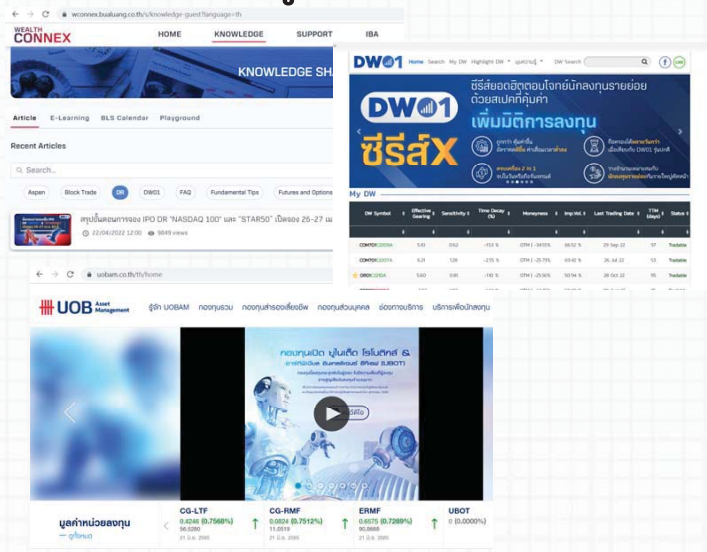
wconnex.bualuang.co.th/s/knowledge-guest?language=th

WEALTH CONNEX

HOME KNOWLEDGE SUPPORT IBA

KNOWLEDGE SHA

Article E-Learning BLS Calendar Playground

Recent Articles

Search...

Aspen Block Trade DR DW01 FAQ Fundamental Tips Futures and Options

สรุปขั้นตอนการจอง IPO DR "NASDAQ 100" และ "STAR50" เปิดจอง 26-27 เม

22/04/2022 12:00 9049 views

DW01 Home Search My DW Highlight DW DW Search

DW01 ซีรีส์ X

เพิ่มมิติการลงทุน

My DW

| DW Symbol | Effective Gearing | Sensitivity | Time Decay (%) | Moneyness | Imp.Vol. % | Last Trading Date | TTM (days) | Status |
|---|---|---|---|---|---|---|---|---|
| COM7 | 5.10 | 0.52 | -13.0 % | OTM (-34.55% | 66.52 % | 29 Sep 22 | 97 | Tradable |
| COM7 | 4.21 | 1.28 | -2.15 % | OTM (-25.75% | 69.42 % | 26 Jul 22 | 53 | Tradable |
| DELT | 5.60 | 0.81 | -1.10 % | OTM (-25.56% | 50.94 % | 28 Oct 22 | 95 | Tradable |

uobam.com/th/home

UOB Asset Management

รู้จัก UOBAM กองทุนรวม กองทุนสำรองเลี้ยงชีพ กองทุนส่วนบุคคล ช่องทางบริการ บริการเพื่อนักลงทุน

มูลค่าหน่วยลงทุน
ดูทั้งหมด

CG-LTF 0.4246 (0.7568%) 56.5280 21 มิ.ย. 2565
CG-RMF 0.0824 (0.7512%) 11.0519 21 มิ.ย. 2565
ERMF 0.6575 (0.7289%) 90.8668 21 มิ.ย. 2565
UBOT 0 (0.0000%)